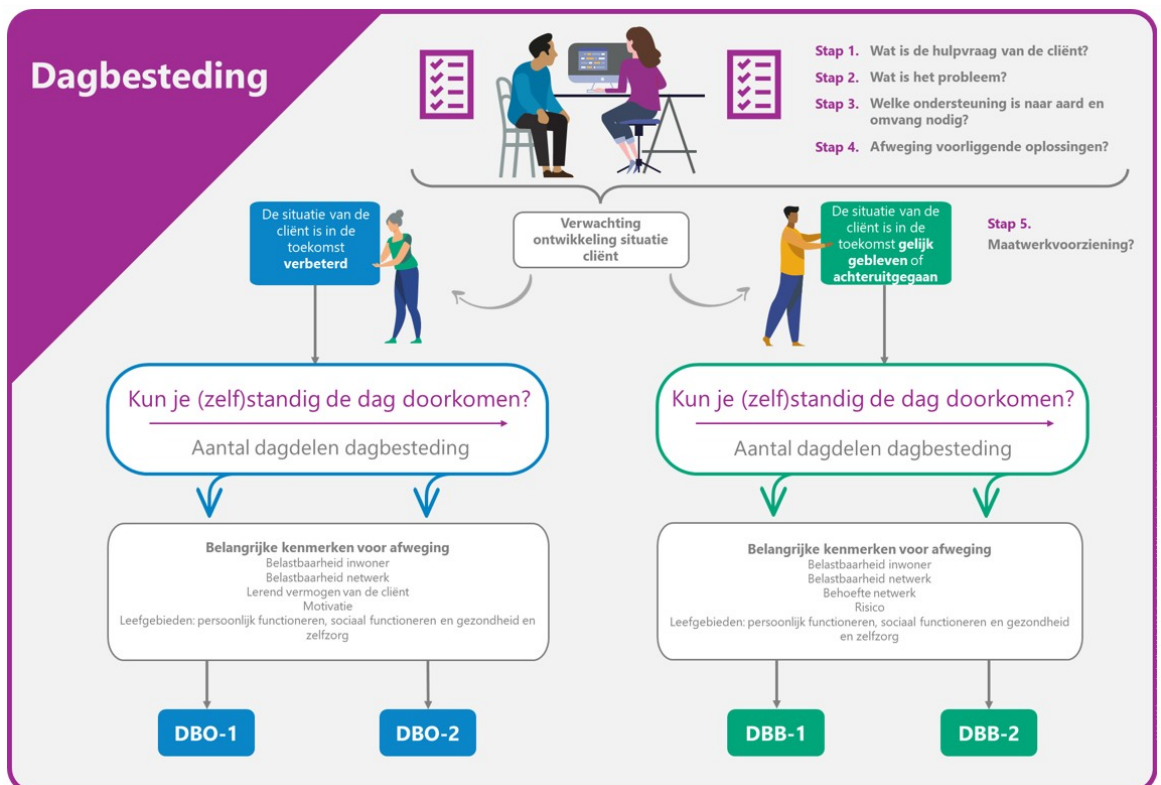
Dagbesteding

Stap 1. Wat is de hulpvraag van de cliënt?

Stap 2. Wat is het probleem?

Stap 3. Welke ondersteuning is naar aard en omvang nodig?

Stap 4. Afweging voorliggende oplossingen?

De situatie van de cliënt is in de toekomst verbeterd

Verwachting ontwikkeling situatie cliënt

De situatie van de cliënt is in de toekomst gelijk gebleven of achteruitgegaan

Stap 5. Maatwerkvoorziening?

Kun je (zelf)standig de dag doorkomen?

Aantal dagdelen dagbesteding

Kun je (zelf)standig de dag doorkomen?

Aantal dagdelen dagbesteding

Belangrijke kenmerken voor afweging
Belastbaarheid inwoner
Belastbaarheid netwerk
Lerend vermogen van de cliënt
Motivatie
Leefgebieden: persoonlijk functioneren, sociaal functioneren en gezondheid en zelfzorg

Belangrijke kenmerken voor afweging
Belastbaarheid inwoner
Belastbaarheid netwerk
Behoefte netwerk
Risico
Leefgebieden: persoonlijk functioneren, sociaal functioneren en gezondheid en zelfzorg

DBO-1

DBO-2

DBB-1

DBB-2